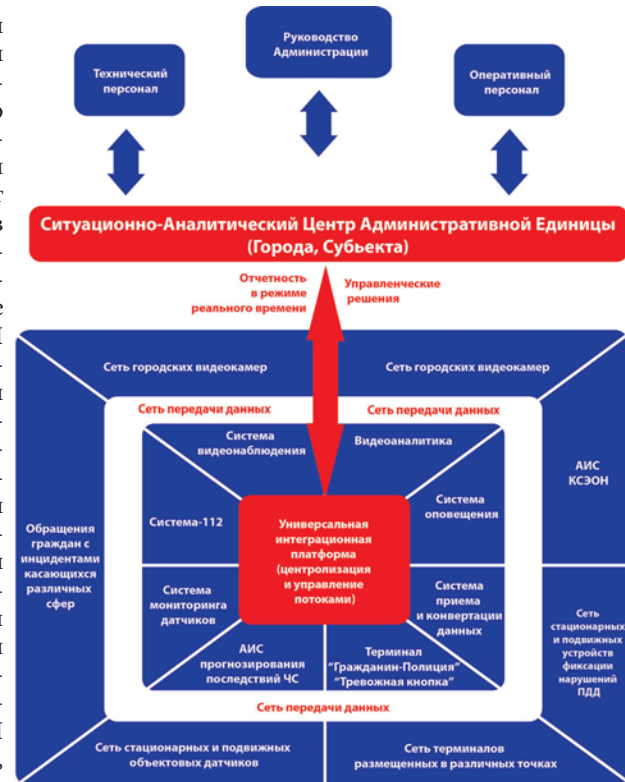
Руководство Администрации

Технический персонал

Оперативный персонал

Ситуационно-Аналитический Центр Административной Единицы (Города, Субъекта)

Отчетность в режиме реального времени

Управленческие решения

Сеть городских видеокамер

Сеть городских видеокамер

Сеть передачи данных

Сеть передачи данных

Система видеонаблюдения

Видеоаналитика

АИС КСЭОН

Система оповещения

Обращения граждан с инцидентами касающихся различных сфер

Система-112

Универсальная интеграционная платформа (центролизация и управление потоками)

Система мониторинга датчиков

Система приема и конвертации данных

Сеть стационарных и подвижных устройств фиксации нарушений ПДД

АИС прогнозирования последствий ЧС

Терминал "Гражданин-Полиция" "Тревожная кнопка"

Сеть передачи данных

Сеть стационарных и подвижных объектовых датчиков

Сеть терминалов размещенных в различных точках